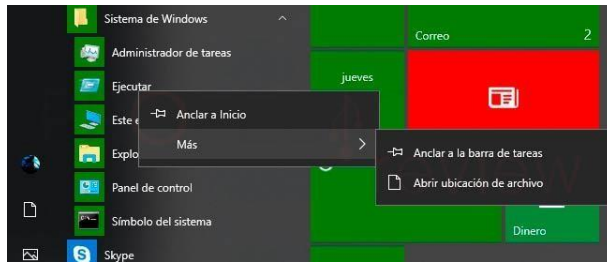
Sistema de Windows
Administrador de tareas
Ejecutar
Este e
Explo
Panel de control
Símbolo del sistema
Skype
Anclar a Inicio
Más
Anclar a la barra de tareas
Abrir ubicación de archivo
Correo
2
jueves
Dinero